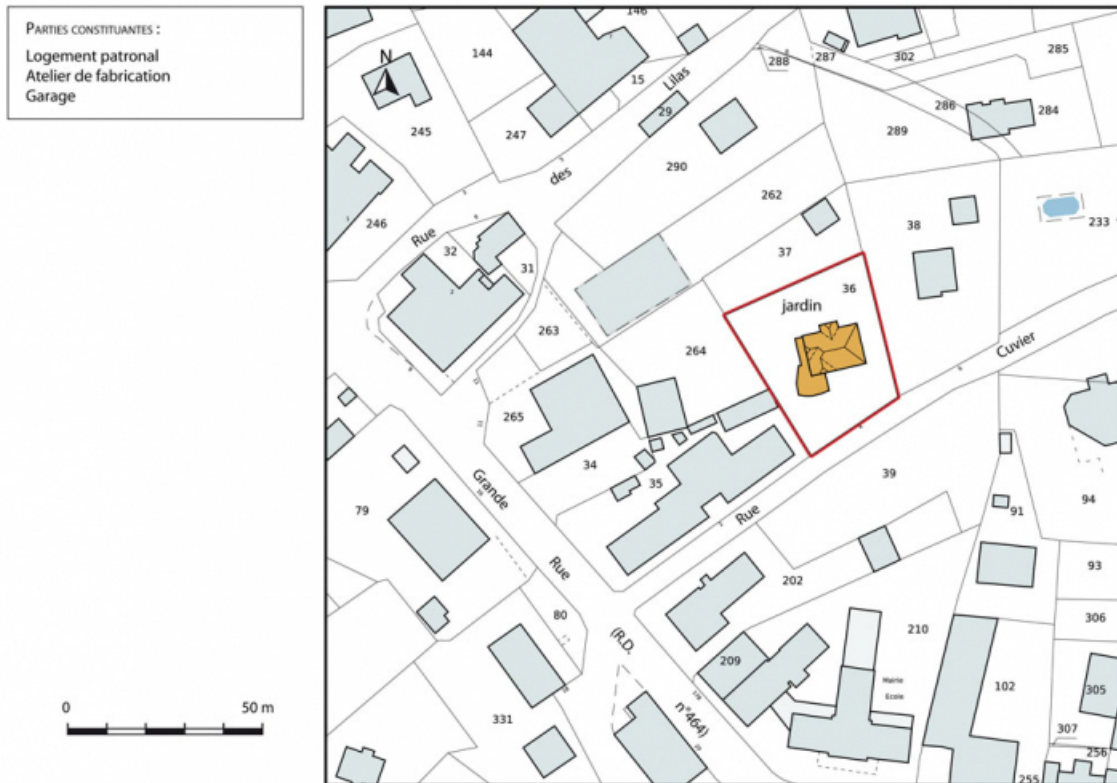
Parties constituantes :
Logement patronal
Atelier de fabrication
Garage

0
50 m

N
146
144
15
Lilas
288
287
302
285
29
245
247
286
284
des
290
289
262
246
Rue
32
31
37
38
233
36
jardin
263
264
Cuvier
265
34
35
39
94
79
Grande
Rue
91
Rue
93
202
80
Rue
306
210
(R.D.
209
Mairie
Ecole
102
305
331
n°464)
307
256
255